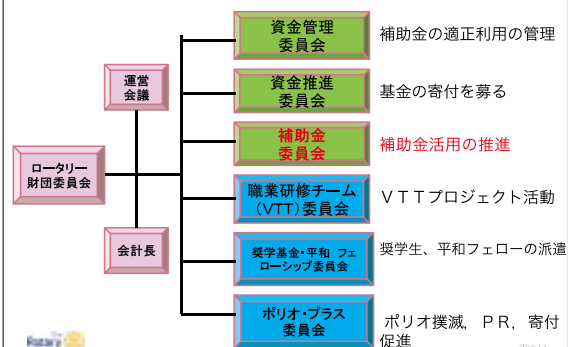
ロータリー財団委員会

運営会議

会計長

資金管理委員会
補助金の適正利用の管理

資金推進委員会
基金の寄付を募る

補助金委員会
補助金活用の推進

職業研修チーム（VTT）委員会
ＶＴＴプロジェクト活動

奨学基金・平和　フェローシップ委員会
奨学生、平和フェローの派遣

ポリオ・プラス委員会
ポリオ撲滅，ＰＲ，寄付促進

Rotary